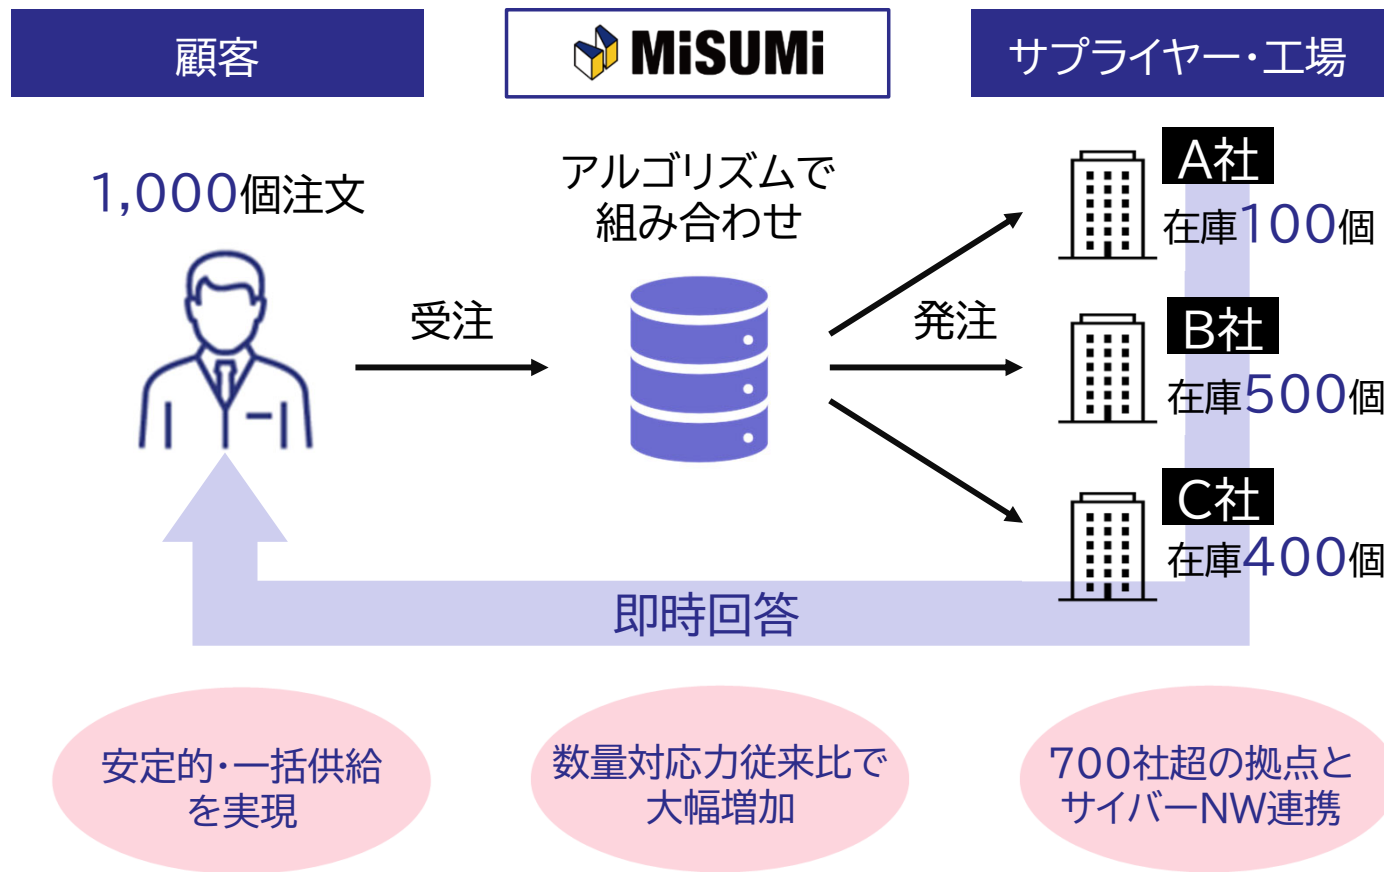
顧客

MiSUMi

サプライヤー・工場

1,000個注文

アルゴリズムで
組み合わせ

受注

発注

A社
在庫100個

B社
在庫500個

C社
在庫400個

即時回答

安定的・一括供給
を実現

数量対応力従来比で
大幅増加

700社超の拠点と
サイバーNW連携